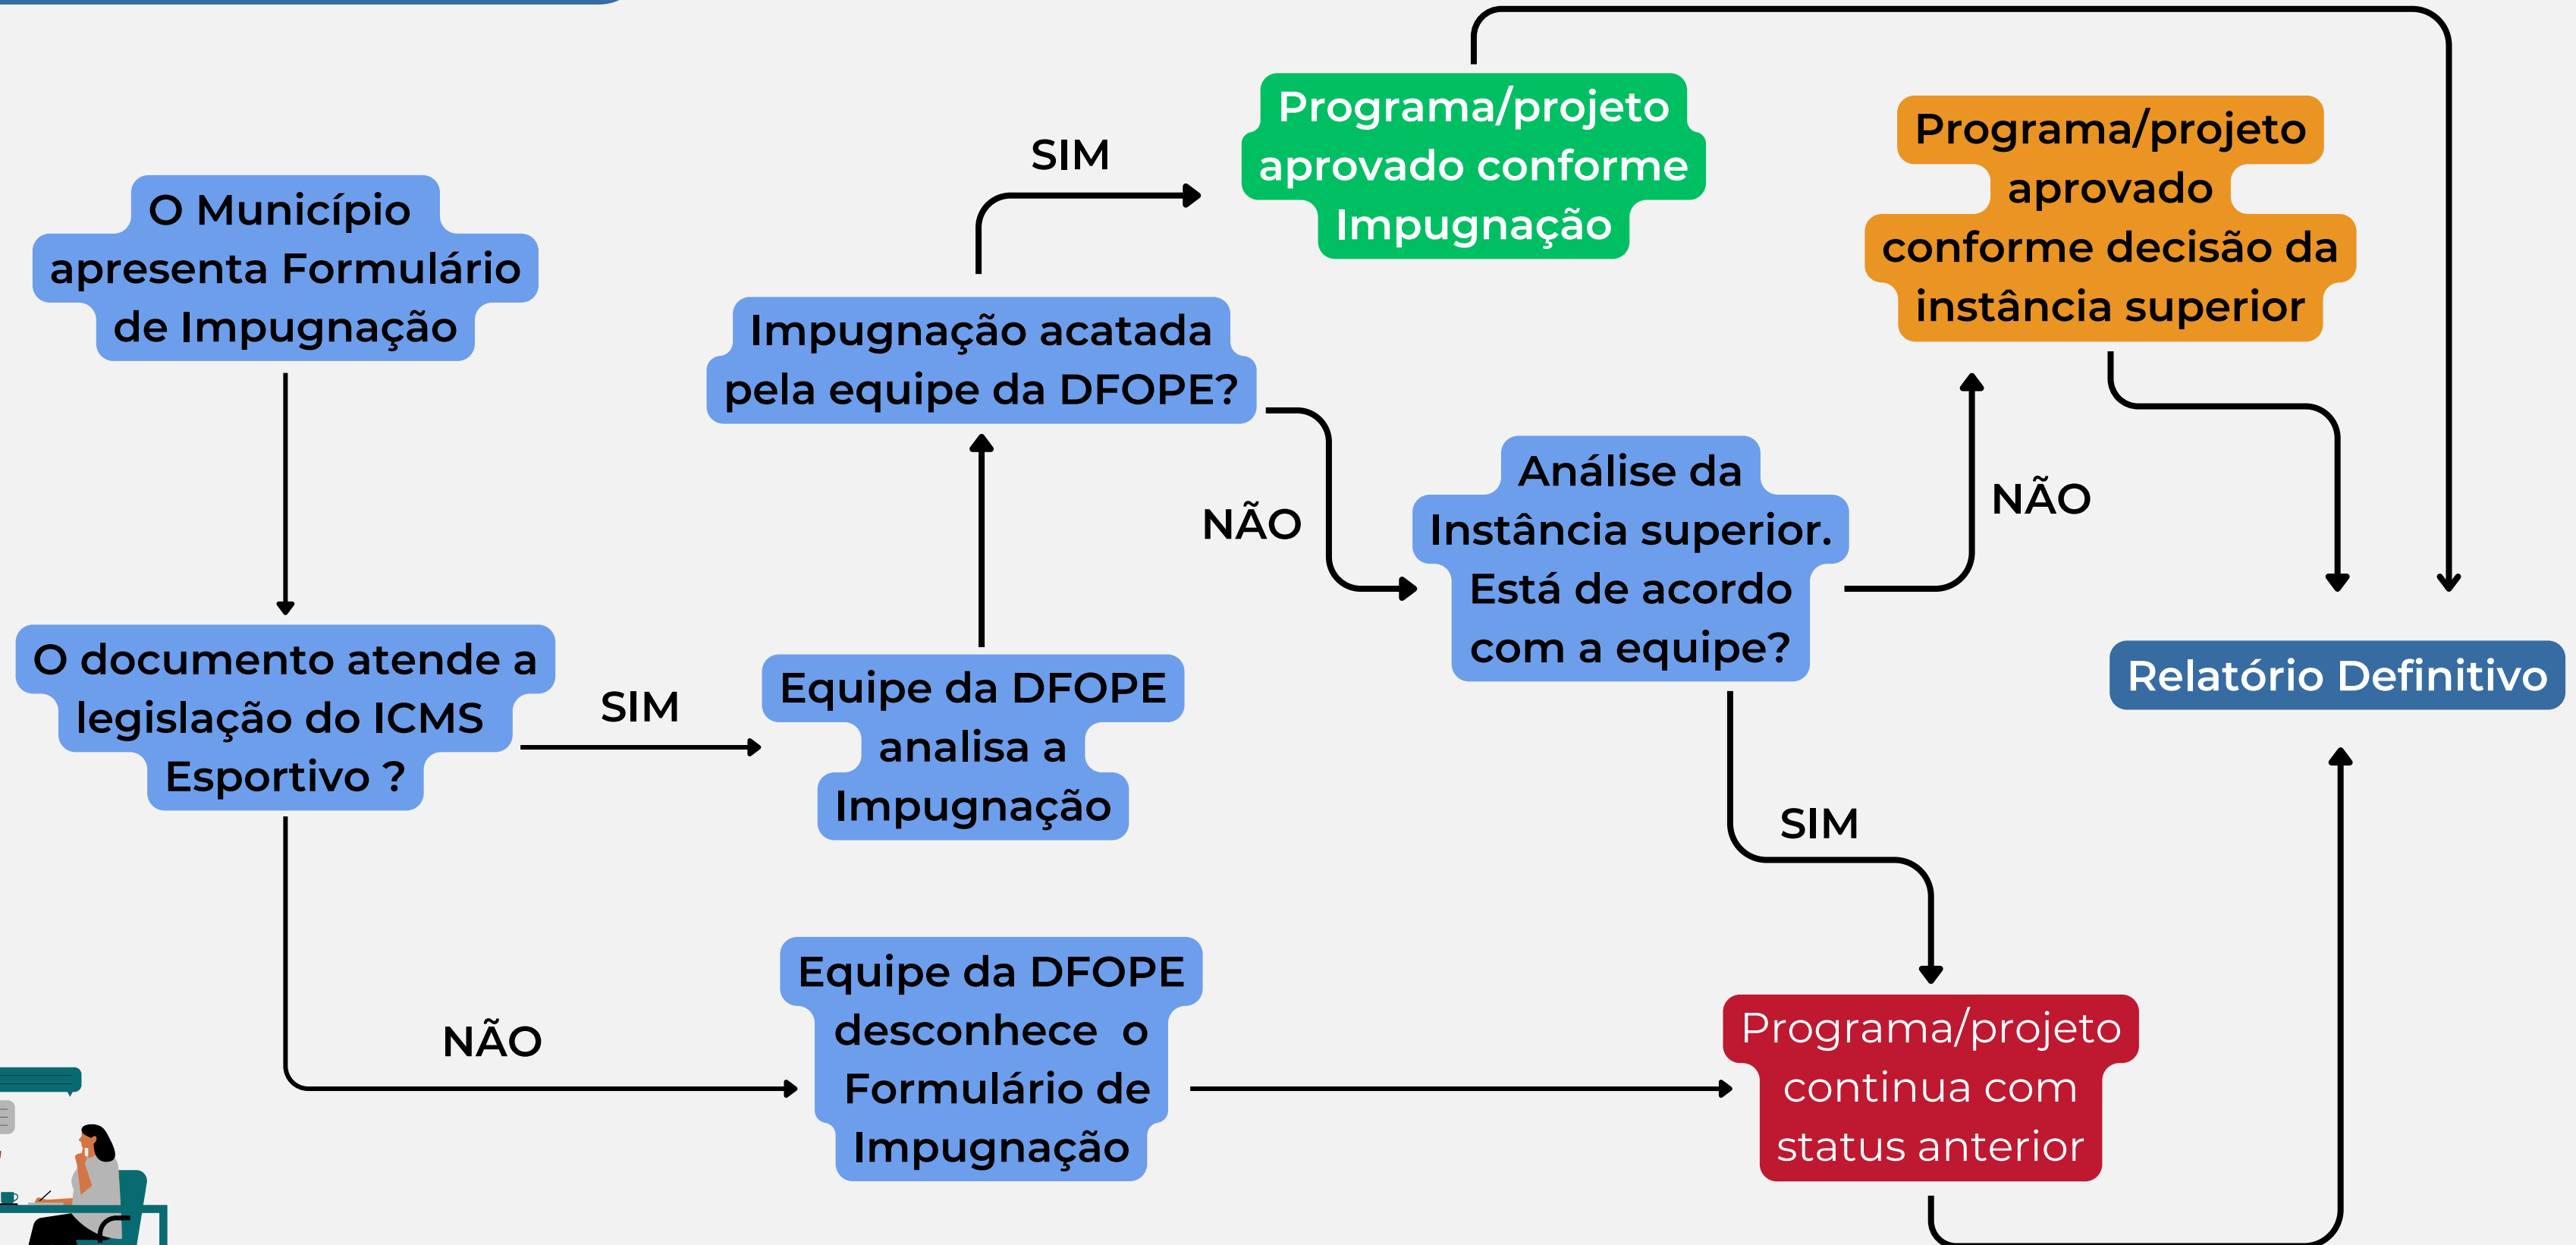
O Município apresenta Formulário de Impugnação

O documento atende a legislação do ICMS Esportivo ?

SIM

Equipe da DFOPE analisa a Impugnação

Impugnação acatada pela equipe da DFOPE?

SIM

Programa/projeto aprovado conforme Impugnação

NÃO

Análise da Instância superior. Está de acordo com a equipe?

NÃO

Programa/projeto aprovado conforme decisão da instância superior

Relatório Definitivo

SIM

NÃO

Equipe da DFOPE desconhece o Formulário de Impugnação

Programa/projeto continua com status anterior